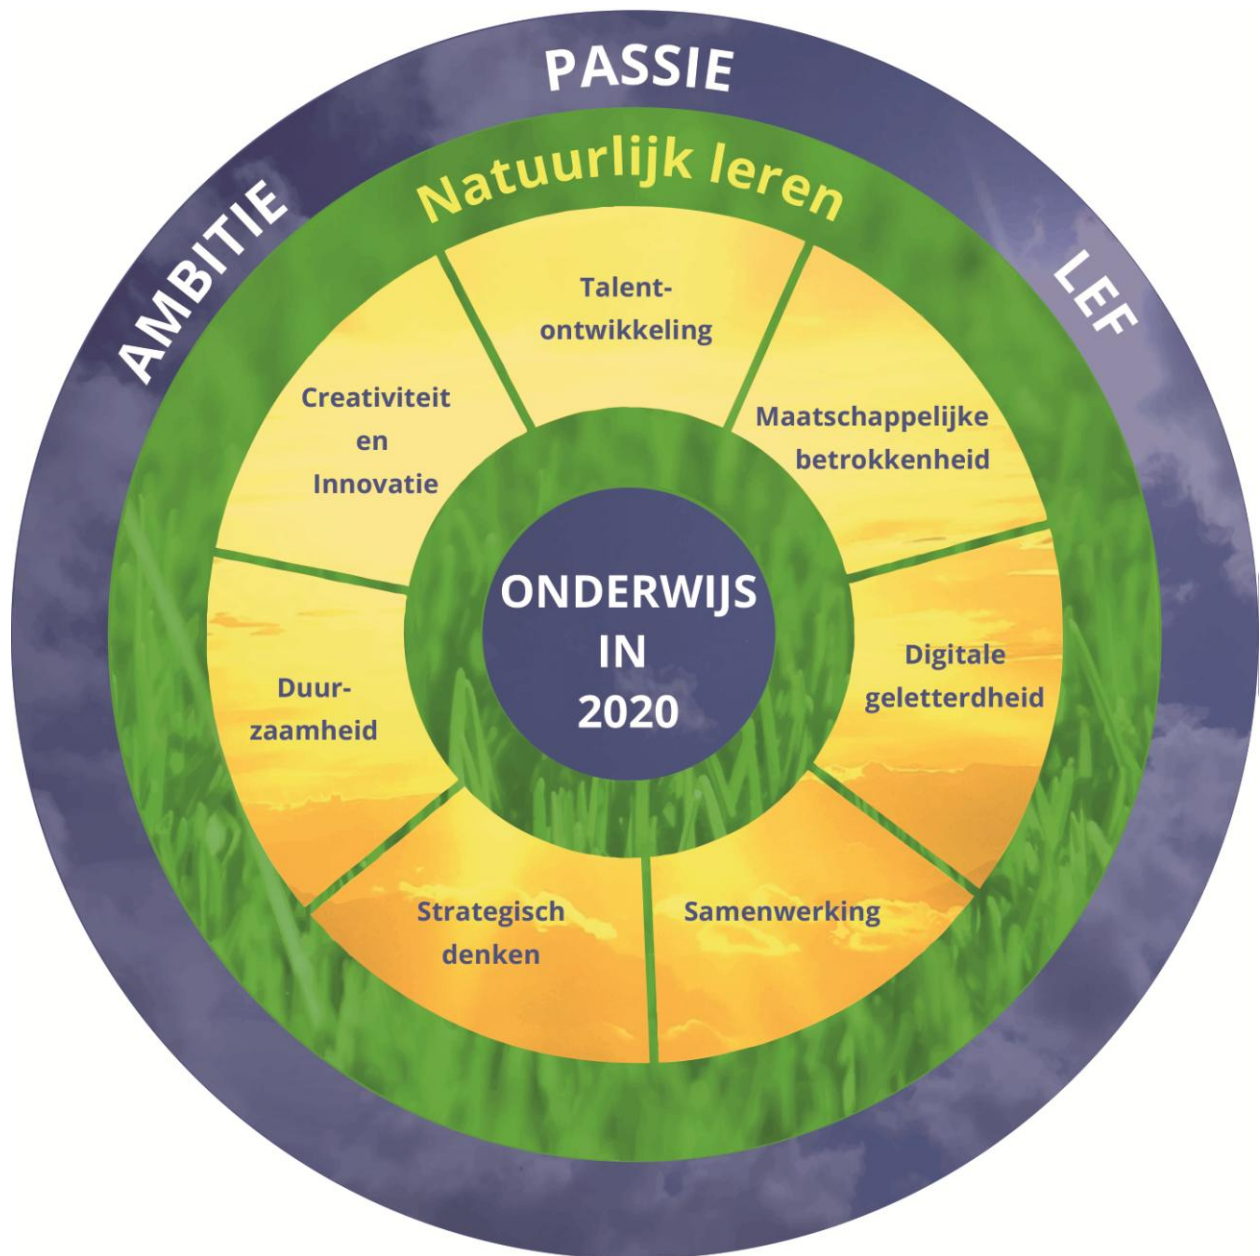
AMBITIE

PASSIE

LEF

Natuurlijk leren

Talentontwikkeling

Maatschappelijke betrokkenheid

Digitale geletterdheid

Samenwerking

Strategisch denken

Duurzaamheid

Creativiteit en Innovatie

ONDERWIJS IN 2020